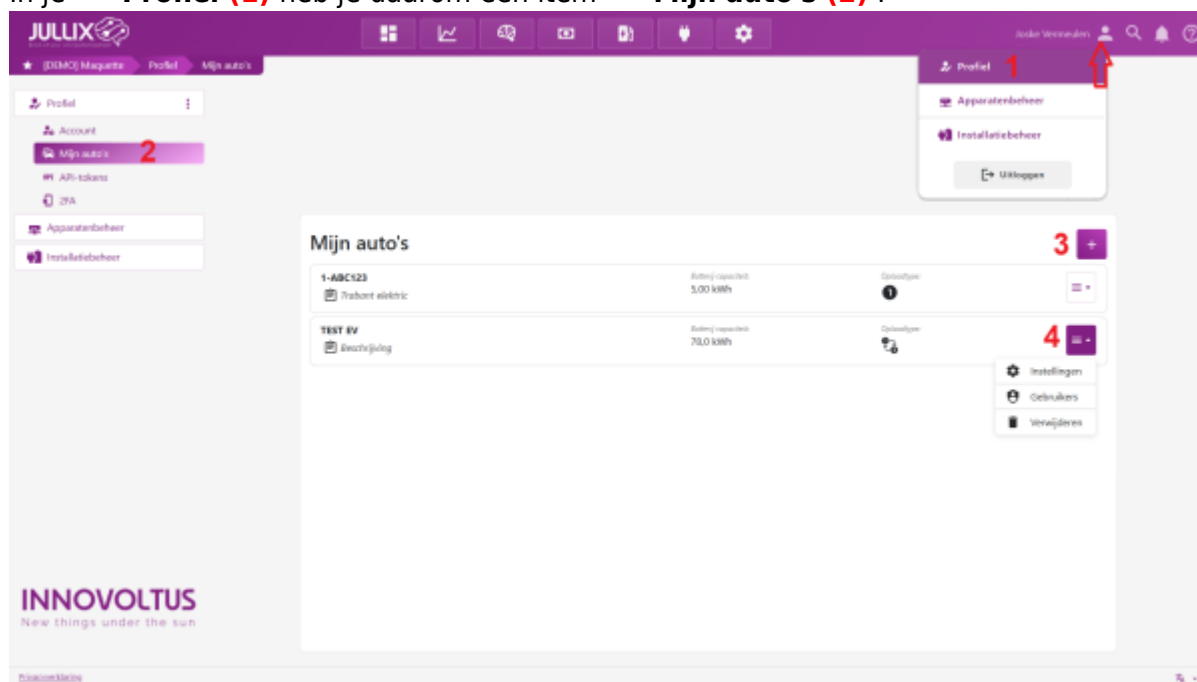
In je "Profiel" (1) heb je daarom een item "Mijn auto's (2)".

JULLIX

Joske Vermeulen

★ [DEMO] Maquette › Profiel › Mijn auto's

Profiel 1
Apparatenbeheer
Installatiebeheer
Uitloggen

Profiel
Account
Mijn auto's 2
API-tokens
2FA
Apparatenbeheer
Installatiebeheer

Mijn auto's 3 +

1-ABC123
Trabant elektric
Batterij capaciteit
5,00 kWh
Oplaadtype

TEST EV
Beschrijving
Batterij capaciteit
70,0 kWh
Oplaadtype
4

Instellingen
Gebruikers
Verwijderen

INNOVOLTUS
New things under the sun

Privacyverklaring